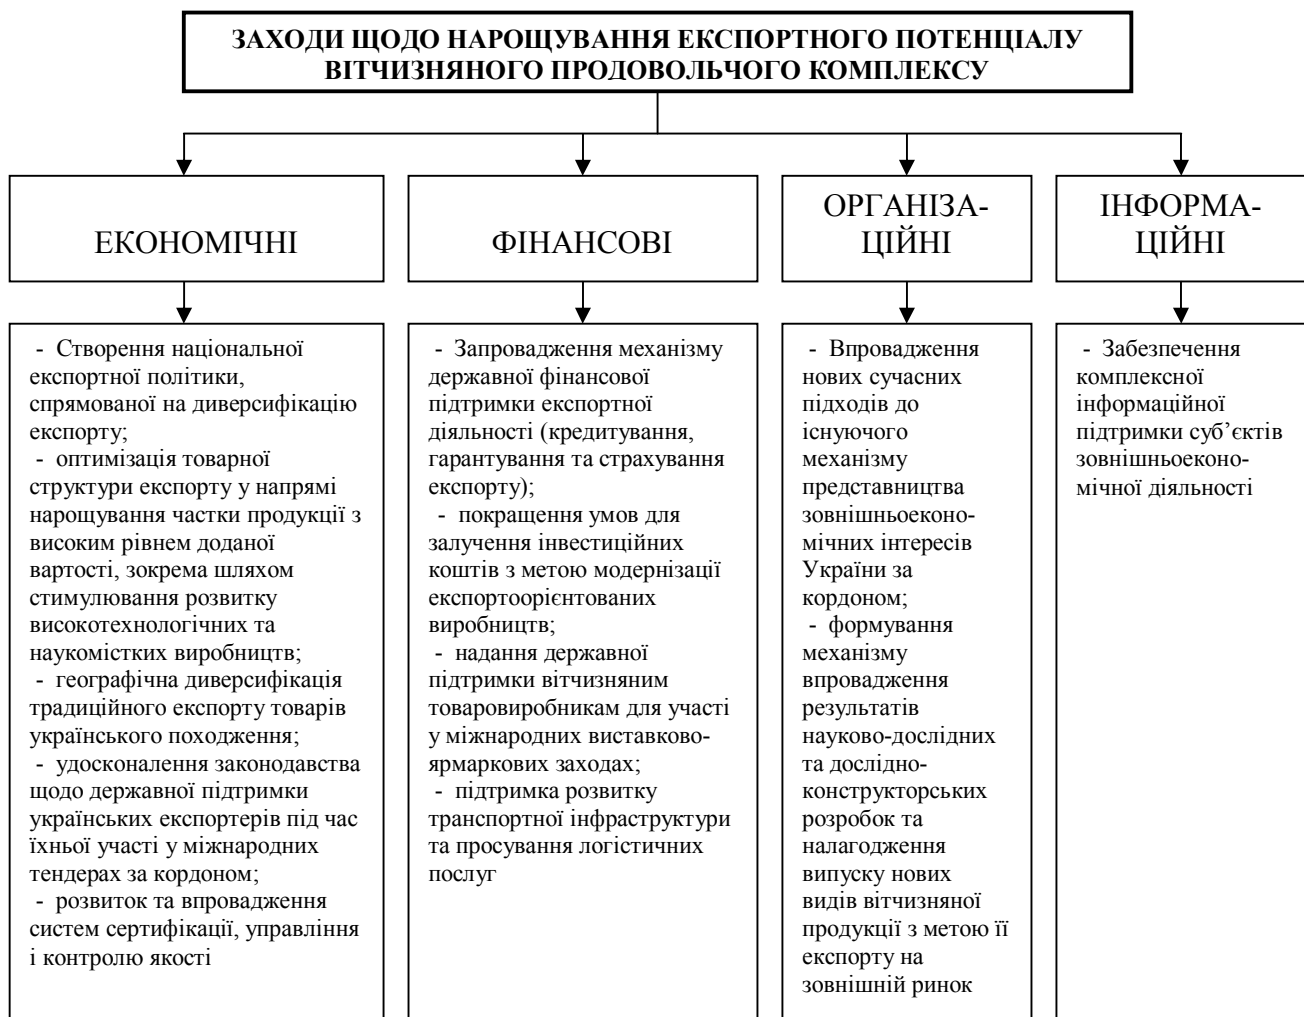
ЗАХОДИ ЩОДО НАРОЩУВАННЯ ЕКСПОРТНОГО ПОТЕНЦІАЛУ ВІТЧИЗНЯНОГО ПРОДОВОЛЬЧОГО КОМПЛЕКСУ

ЕКОНОМІЧНІ

- Створення національної експортної політики, спрямованої на диверсифікацію експорту;
- оптимізація товарної структури експорту у напрямі нарощування частки продукції з високим рівнем доданої вартості, зокрема шляхом стимулювання розвитку високотехнологічних та наукомістких виробництв;
- географічна диверсифікація традиційного експорту товарів українського походження;
- удосконалення законодавства щодо державної підтримки українських експортерів під час їхньої участі у міжнародних тендерах за кордоном;
- розвиток та впровадження систем сертифікації, управління і контролю якості

ФІНАНСОВІ

- Запровадження механізму державної фінансової підтримки експортної діяльності (кредитування, гарантування та страхування експорту);
- покращення умов для залучення інвестиційних коштів з метою модернізації експортоорієнтованих виробництв;
- надання державної підтримки вітчизняним товаровиробникам для участі у міжнародних виставково-ярмаркових заходах;
- підтримка розвитку транспортної інфраструктури та просування логістичних послуг

ОРГАНІЗАЦІЙНІ

- Впровадження нових сучасних підходів до існуючого механізму представництва зовнішньоекономічних інтересів України за кордоном;
- формування механізму впровадження результатів науково-дослідних та дослідно-конструкторських розробок та налагодження випуску нових видів вітчизняної продукції з метою її експорту на зовнішній ринок

ІНФОРМАЦІЙНІ

- Забезпечення комплексної інформаційної підтримки суб'єктів зовнішньоекономічної діяльності